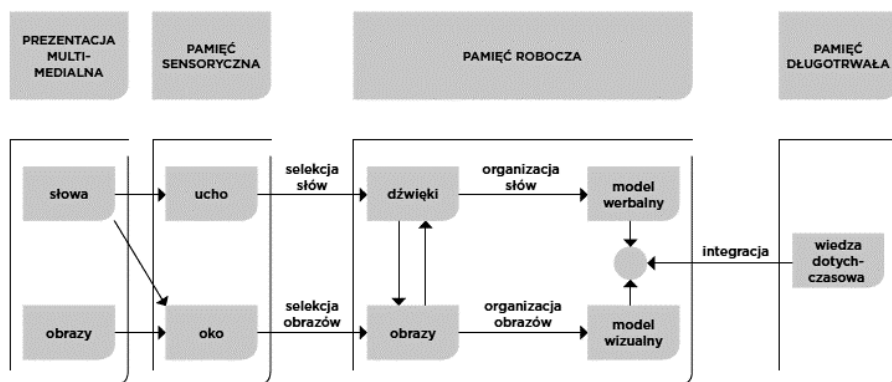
PREZENTACJA MULTIMEDIALNA

PAMIĘĆ SENSORYCZNA

PAMIĘĆ ROBOCZA

PAMIĘĆ DŁUGOTRWAŁA

słowa

ucho

selekcja słów

dźwięki

organizacja słów

model werbalny

integracja

wiedza dotychczasowa

obrazy

oko

selekcja obrazów

obrazy

organizacja obrazów

model wizualny